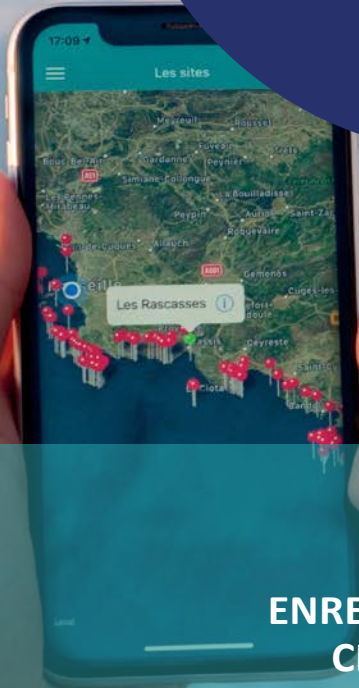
17:09

Les sites

Meyreuil

Rousset

Bouc-Bel-Air

Gardanne

Fuveau

Trets

Simiane-Collongue

Peynier

Les Pennes-Mirabeau

La Bouilladisse

Peypin

Auriol

Saint-Zacharie

Roquevaire

Allauch

Gémenos

Les Rascasses

Cuges-les-Pins

Cassis

Ceyreste

La Ciotat

Legal

ENRE

C